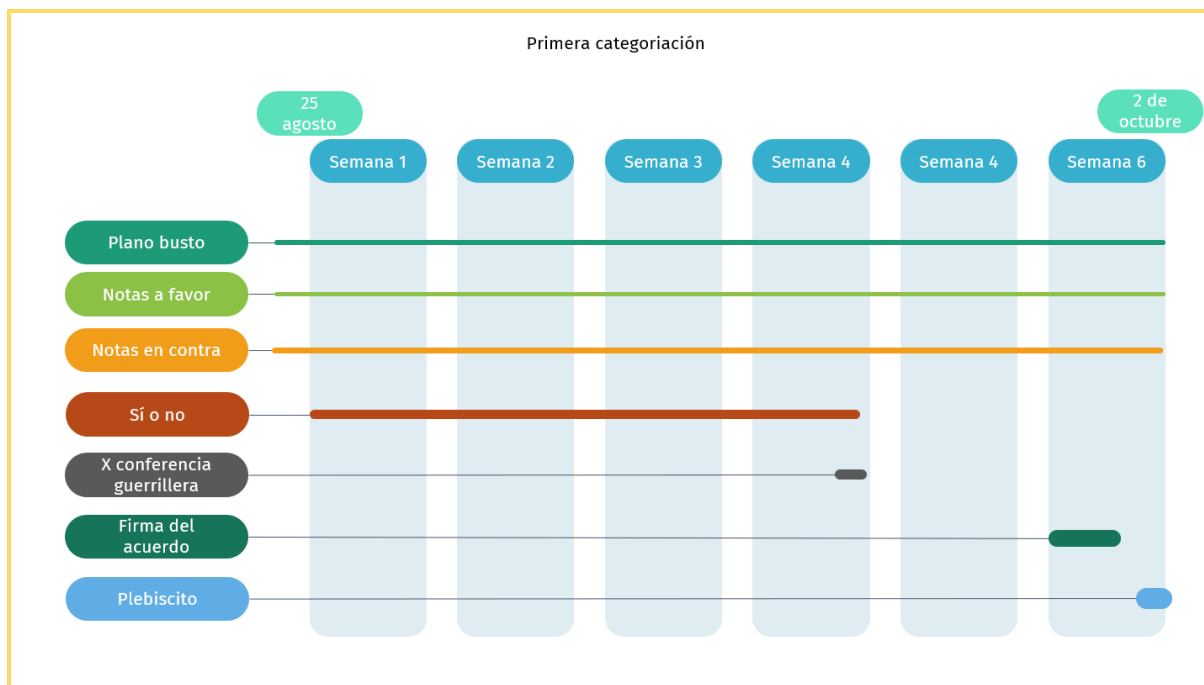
Primera categoriación

25 agosto

2 de octubre

Semana 1

Semana 2

Semana 3

Semana 4

Semana 4

Semana 6

Plano busto

Notas a favor

Notas en contra

Sí o no

X conferencia guerrillera

Firma del acuerdo

Plebiscito